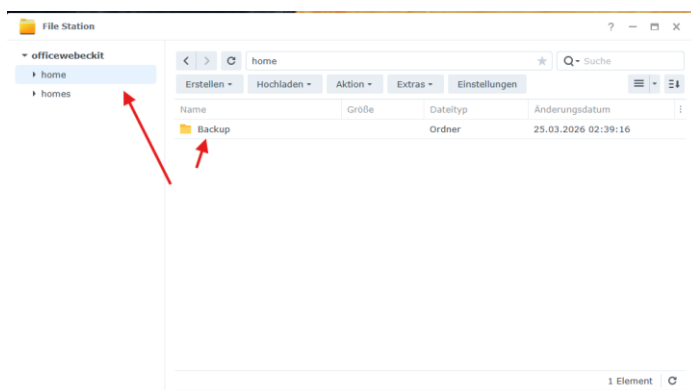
File Station

? — ☐ ✕

officewebeckit
home
homes

home

Suche

Erstellen ▾ Hochladen ▾ Aktion ▾ Extras ▾ Einstellungen

| Name | Größe | Dateityp | Änderungsdatum |
|---|---|---|---|
| Backup | | Ordner | 25.03.2026 02:39:16 |

1 Element